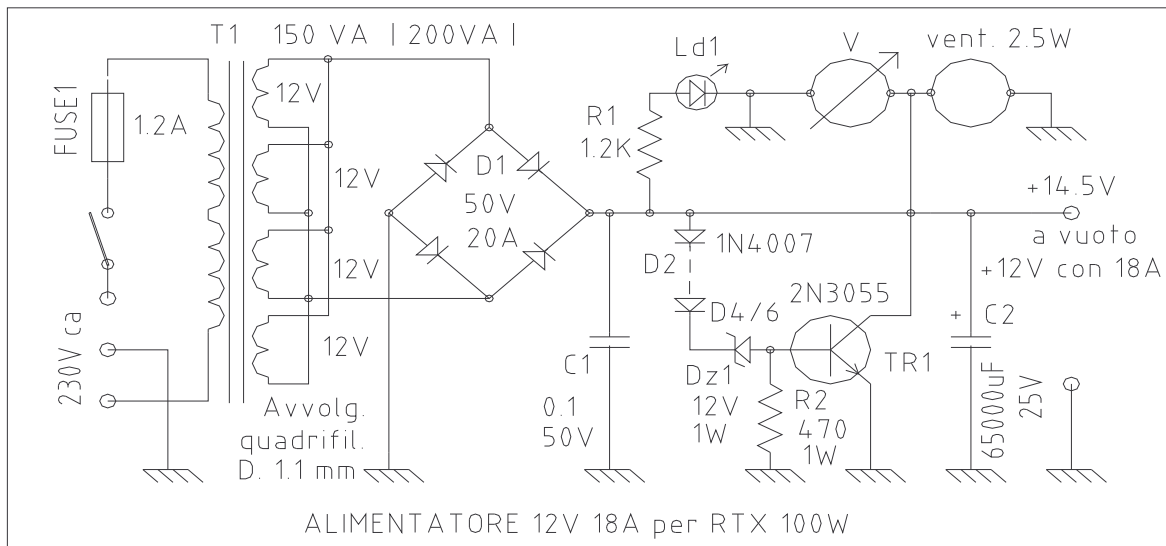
T1 150 VA |200VA|

Ld1

V

vent. 2.5W

FUSE1

1.2A

12V

12V

12V

12V

R1
1.2K

D1
50V
20A

+14.5V
a vuoto
+12V con 18A

D2

1N4007

D4/6

2N3055

C2

230V ca

C1

0.1
50V

Dz1
12V
1W

R2
470
1W

TR1

65000uF
25V

Avvolg.
quadrifil.
D. 1.1 mm

ALIMENTATORE 12V 18A per RTX 100W